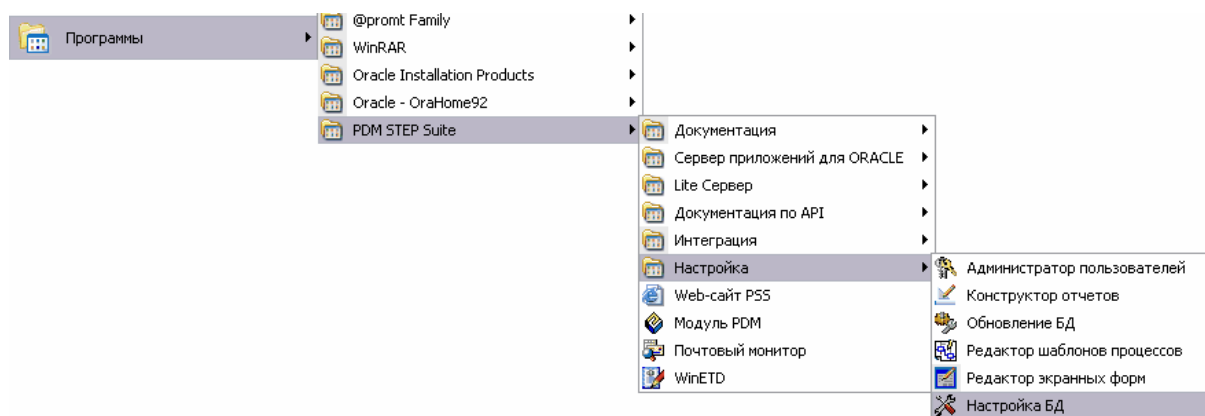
Программы

@promt Family
WinRAR
Oracle Installation Products
Oracle - OraHome92
PDM STEP Suite

Документация
Сервер приложений для ORACLE
Lite Сервер
Документация по API
Интеграция
Настройка
Web-сайт PSS
Модуль PDM
Почтовый монитор
WinETD

Администратор пользователей
Конструктор отчетов
Обновление БД
Редактор шаблонов процессов
Редактор экранных форм
Настройка БД